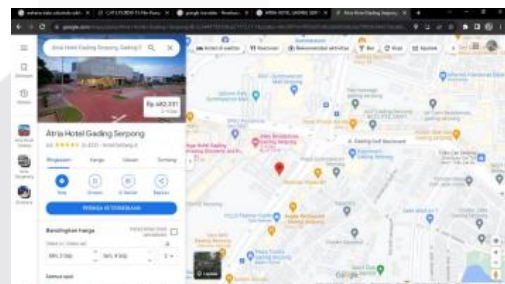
Atria Hotel Gading Serpong

Rp 682.331

Atria Hotel Gading Serpong

Ringkasan

Harga

Ulasan

Tentang

PERIKSA KETERSEDIAAN

Bandingkan harga

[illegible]

Semua opsi

Hotel di sekitar

Restoran

Rekomendasi aktivitas

Bar

Kopi

Apotek

Gading Golf Restaurant

Layer